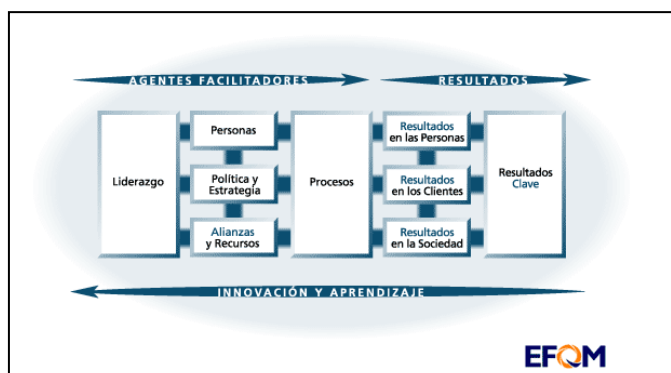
AGENTES FACILITADORES
RESULTADOS

Liderazgo

Personas

Política y Estrategia

Alianzas y Recursos

Procesos

Resultados en las Personas

Resultados en los Clientes

Resultados en la Sociedad

Resultados Clave

INNOVACIÓN Y APRENDIZAJE

EFQM